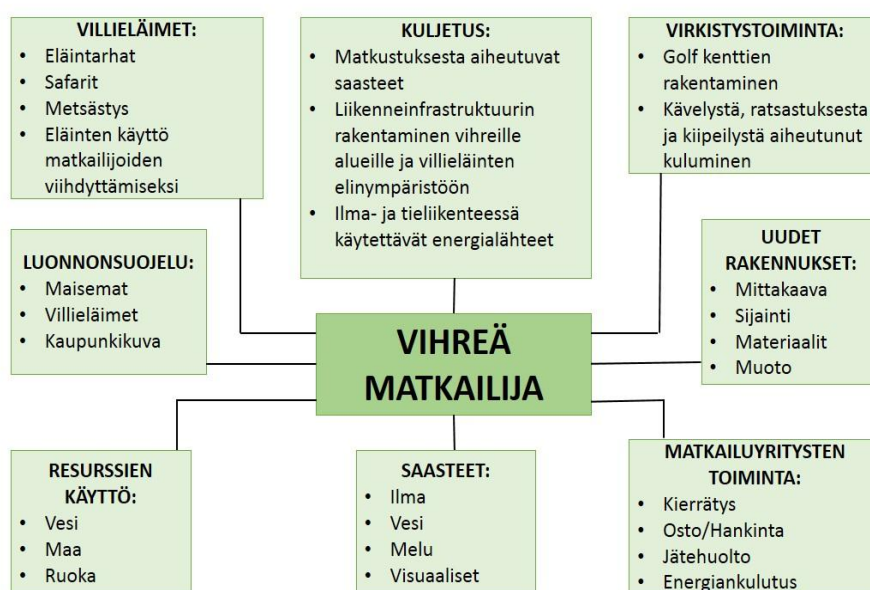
VILLIELÄIMET:
- Eläintarhat
- Safarit
- Metsästys
- Eläinten käyttö matkailijoiden viihdyttämiseksi

KULJETUS:
- Matkustuksesta aiheutuvat saasteet
- Liikenneinfrastruktuurin rakentaminen vihreille alueille ja villieläinten elinympäristöön
- Ilma- ja tieliikenteessä käytettävät energialähteet

VIRKISTYSTOIMINTA:
- Golf kenttien rakentaminen
- Kävelystä, ratsastuksesta ja kiipeilystä aiheutunut kuluminen

LUONNONSUOJELU:
- Maisemat
- Villieläimet
- Kaupunkikuva

VIHREÄ MATKAILIJA

UUDET RAKENNUKSET:
- Mittakaava
- Sijainti
- Materiaalit
- Muoto

RESURSSIEN KÄYTTÖ:
- Vesi
- Maa
- Ruoka

SAASTEET:
- Ilma
- Vesi
- Melu
- Visuaaliset

MATKAILUYRITYSTEN TOIMINTA:
- Kierrätys
- Osto/Hankinta
- Jätehuolto
- Energiankulutus